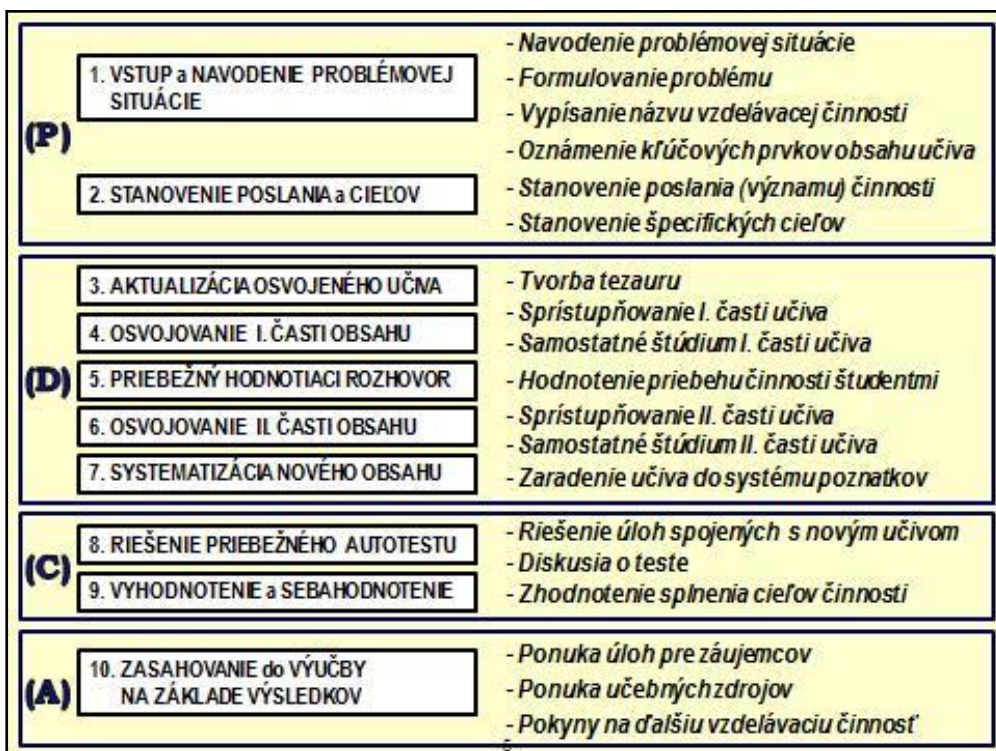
(P)

1. VSTUP a NAVODENIE PROBLÉMOVEJ SITUÁCIE

2. STANOVENIE POSLANIA a CIEĽOV

- Navodenie problémovej situácie
- Formulovanie problému
- Vypísanie názvu vzdelávacej činnosti
- Oznámenie kľúčových prvkov obsahu učiva
- Stanovenie poslania (významu) činnosti
- Stanovenie špecifických cieľov

(D)

3. AKTUALIZÁCIA OSVOJENÉHO UČIVA

4. OSVOJOVANIE I. ČASTI OBSAHU

5. PRIEBEŽNÝ HODNOTIACI ROZHOVOR

6. OSVOJOVANIE II. ČASTI OBSAHU

7. SYSTEMATIZÁCIA NOVÉHO OBSAHU

- Tvorba tezauru
- Sprístupňovanie I. časti učiva
- Samostatné štúdium I. časti učiva
- Hodnotenie priebehu činnosti študentmi
- Sprístupňovanie II. časti učiva
- Samostatné štúdium II. časti učiva
- Zaradenie učiva do systému poznatkov

(C)

8. RIEŠENIE PRIEBEŽNÉHO AUTOTESTU

9. VYHODNOTENIE a SEBAHODNOTENIE

- Riešenie úloh spojených s novým učivom
- Diskusia o teste
- Zhodnotenie splnenia cieľov činnosti

(A)

10. ZASAHOVANIE do VÝUČBY NA ZÁKLADE VÝSLEDKOV

- Ponuka úloh pre záujemcov
- Ponuka učebných zdrojov
- Pokyny na ďalšiu vzdelávaciu činnosť